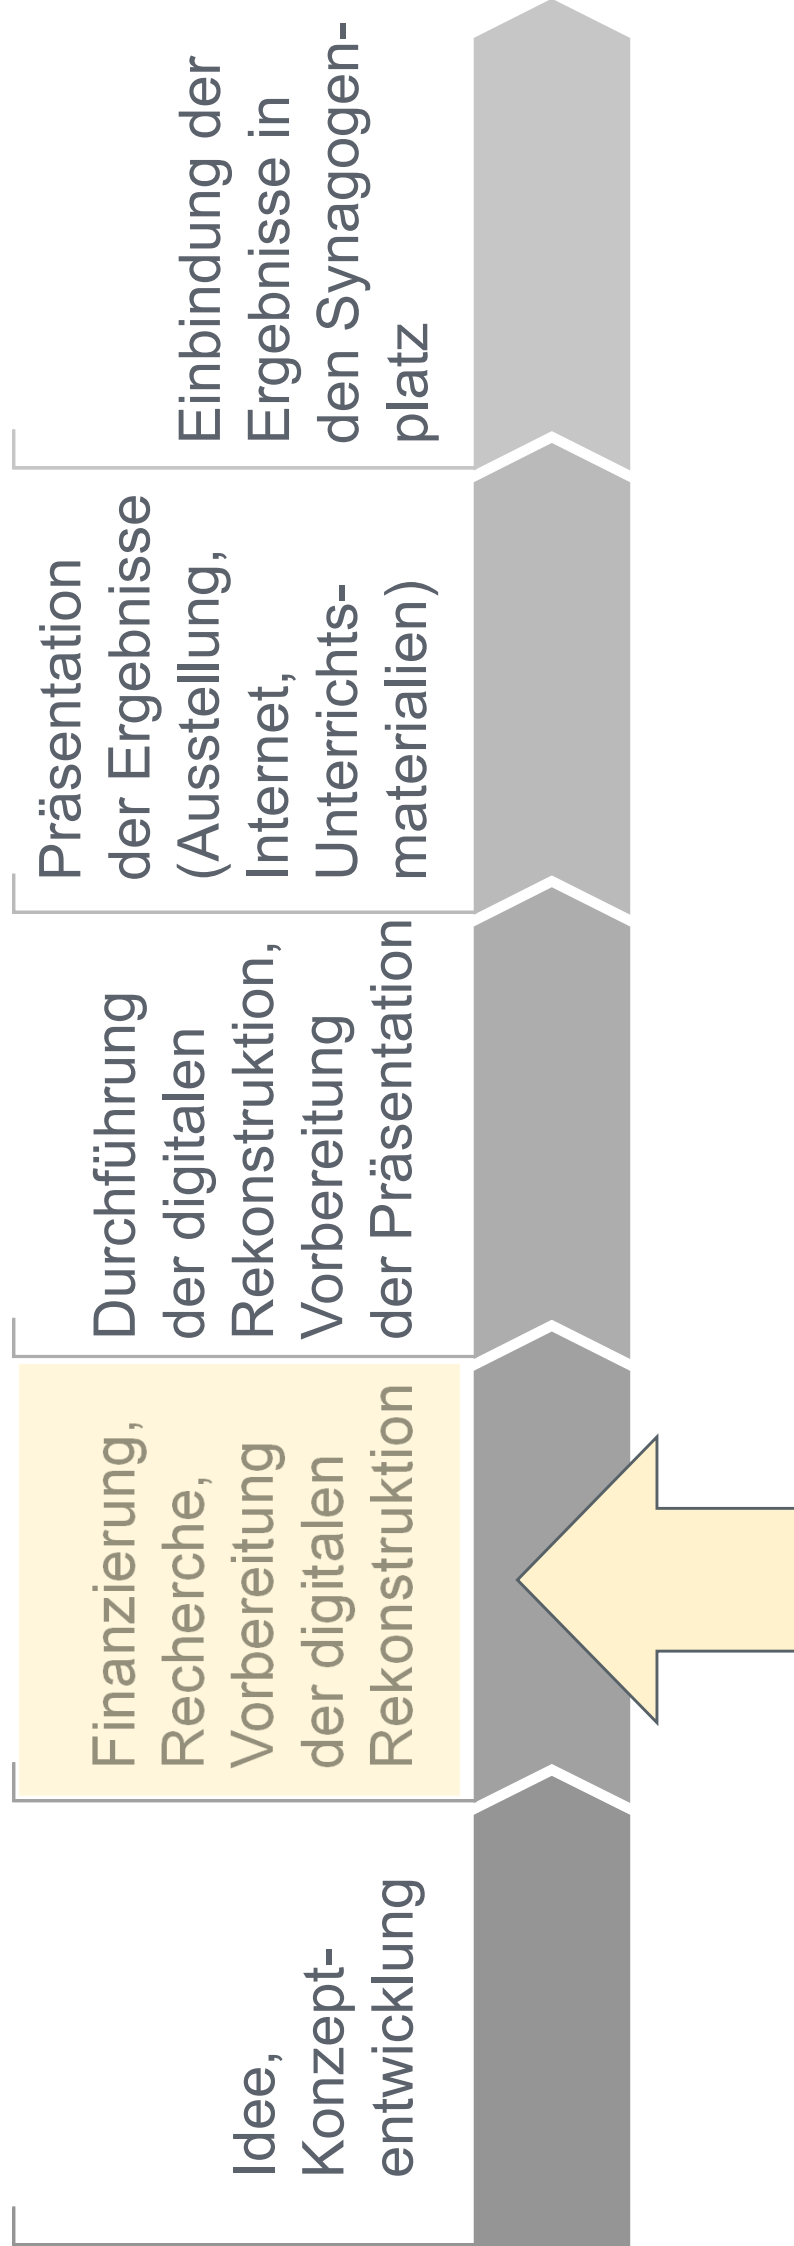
Idee, Konzeptentwicklung

Finanzierung, Recherche, Vorbereitung der digitalen Rekonstruktion

Durchführung der digitalen Rekonstruktion, Vorbereitung der Präsentation

Präsentation der Ergebnisse (Ausstellung, Internet, Unterrichtsmaterialien)

Einbindung der Ergebnisse in den Synagogenplatz